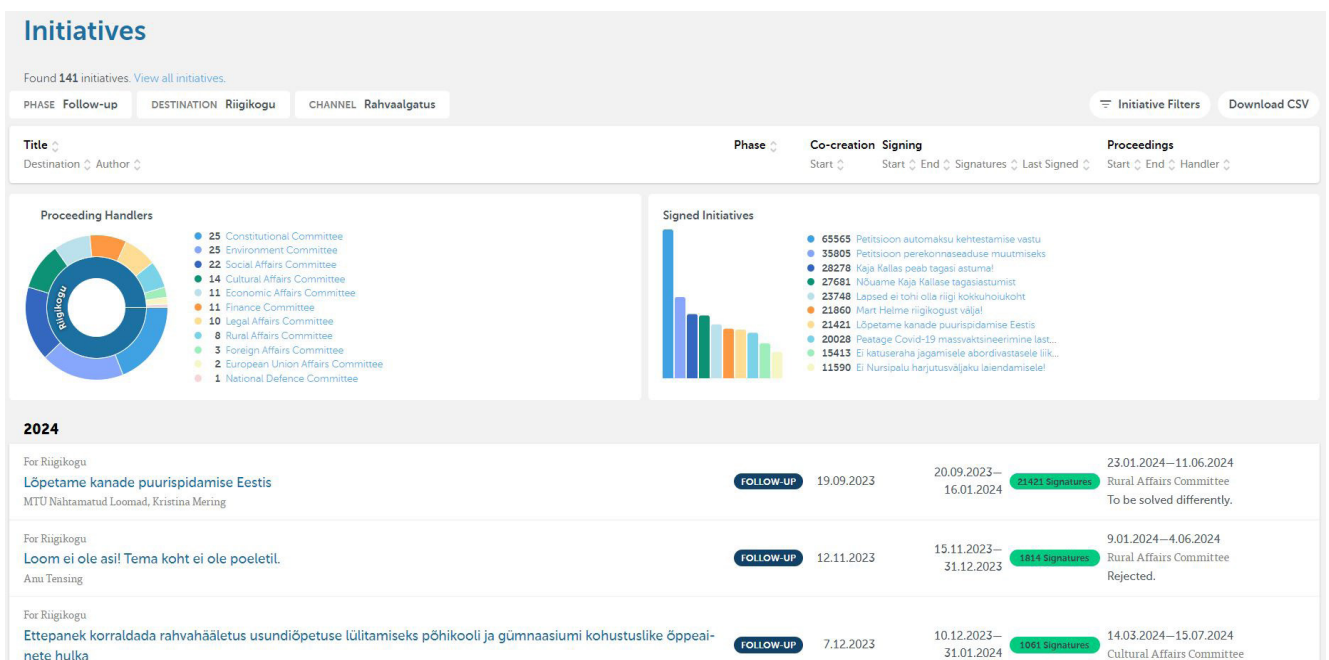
Initiatives

Found 141 initiatives. View all initiatives.

PHASE Follow-up DESTINATION Riigikogu CHANNEL Rahvaalgatus

Initiative Filters Download CSV

| Title<br>Destination Author | Phase | Co-creation<br>Start | Signing<br>Start End Signatures Last Signed | Proceedings<br>Start End Handler |
|---|---|---|---|---|

Proceeding Handlers

Riigikogu

25 Constitutional Committee
25 Environment Committee
22 Social Affairs Committee
14 Cultural Affairs Committee
11 Economic Affairs Committee
11 Finance Committee
10 Legal Affairs Committee
8 Rural Affairs Committee
3 Foreign Affairs Committee
2 European Union Affairs Committee
1 National Defence Committee

Signed Initiatives

65565 Petitsioon automaksu kehtestamise vastu
35805 Petitsioon perekonnaseaduse muutmiseks
28278 Kaja Kallas peab tagasi astuma!
27681 Nõuame Kaja Kallase tagasiastumist
23748 Lapsed ei tohi olla riigi kokkuhoiukoht
21860 Mart Helme riigikogust välja!
21421 Lõpetame kanade puurispidamise Eestis
20028 Peatage Covid-19 massvaktsineerimine last...
15413 Ei katuseraha jagamisele abordivastasele liik...
11590 Ei Nursipalu harjutusväljaku laiendamisele!

2024

For Riigikogu
Lõpetame kanade puurispidamise Eestis
MTÜ Nähtamatud Loomad, Kristina Mering
FOLLOW-UP 19.09.2023 20.09.2023—16.01.2024 21421 Signatures 23.01.2024—11.06.2024 Rural Affairs Committee To be solved differently.

For Riigikogu
Loom ei ole asi! Tema koht ei ole poeletil.
Anu Tensing
FOLLOW-UP 12.11.2023 15.11.2023—31.12.2023 1814 Signatures 9.01.2024—4.06.2024 Rural Affairs Committee Rejected.

For Riigikogu
Ettepanek korraldada rahvahääletus usundiõpetuse lülitamiseks põhikooli ja gümnaasiumi kohustuslike õppeainete hulka
FOLLOW-UP 7.12.2023 10.12.2023—31.01.2024 1061 Signatures 14.03.2024—15.07.2024 Cultural Affairs Committee